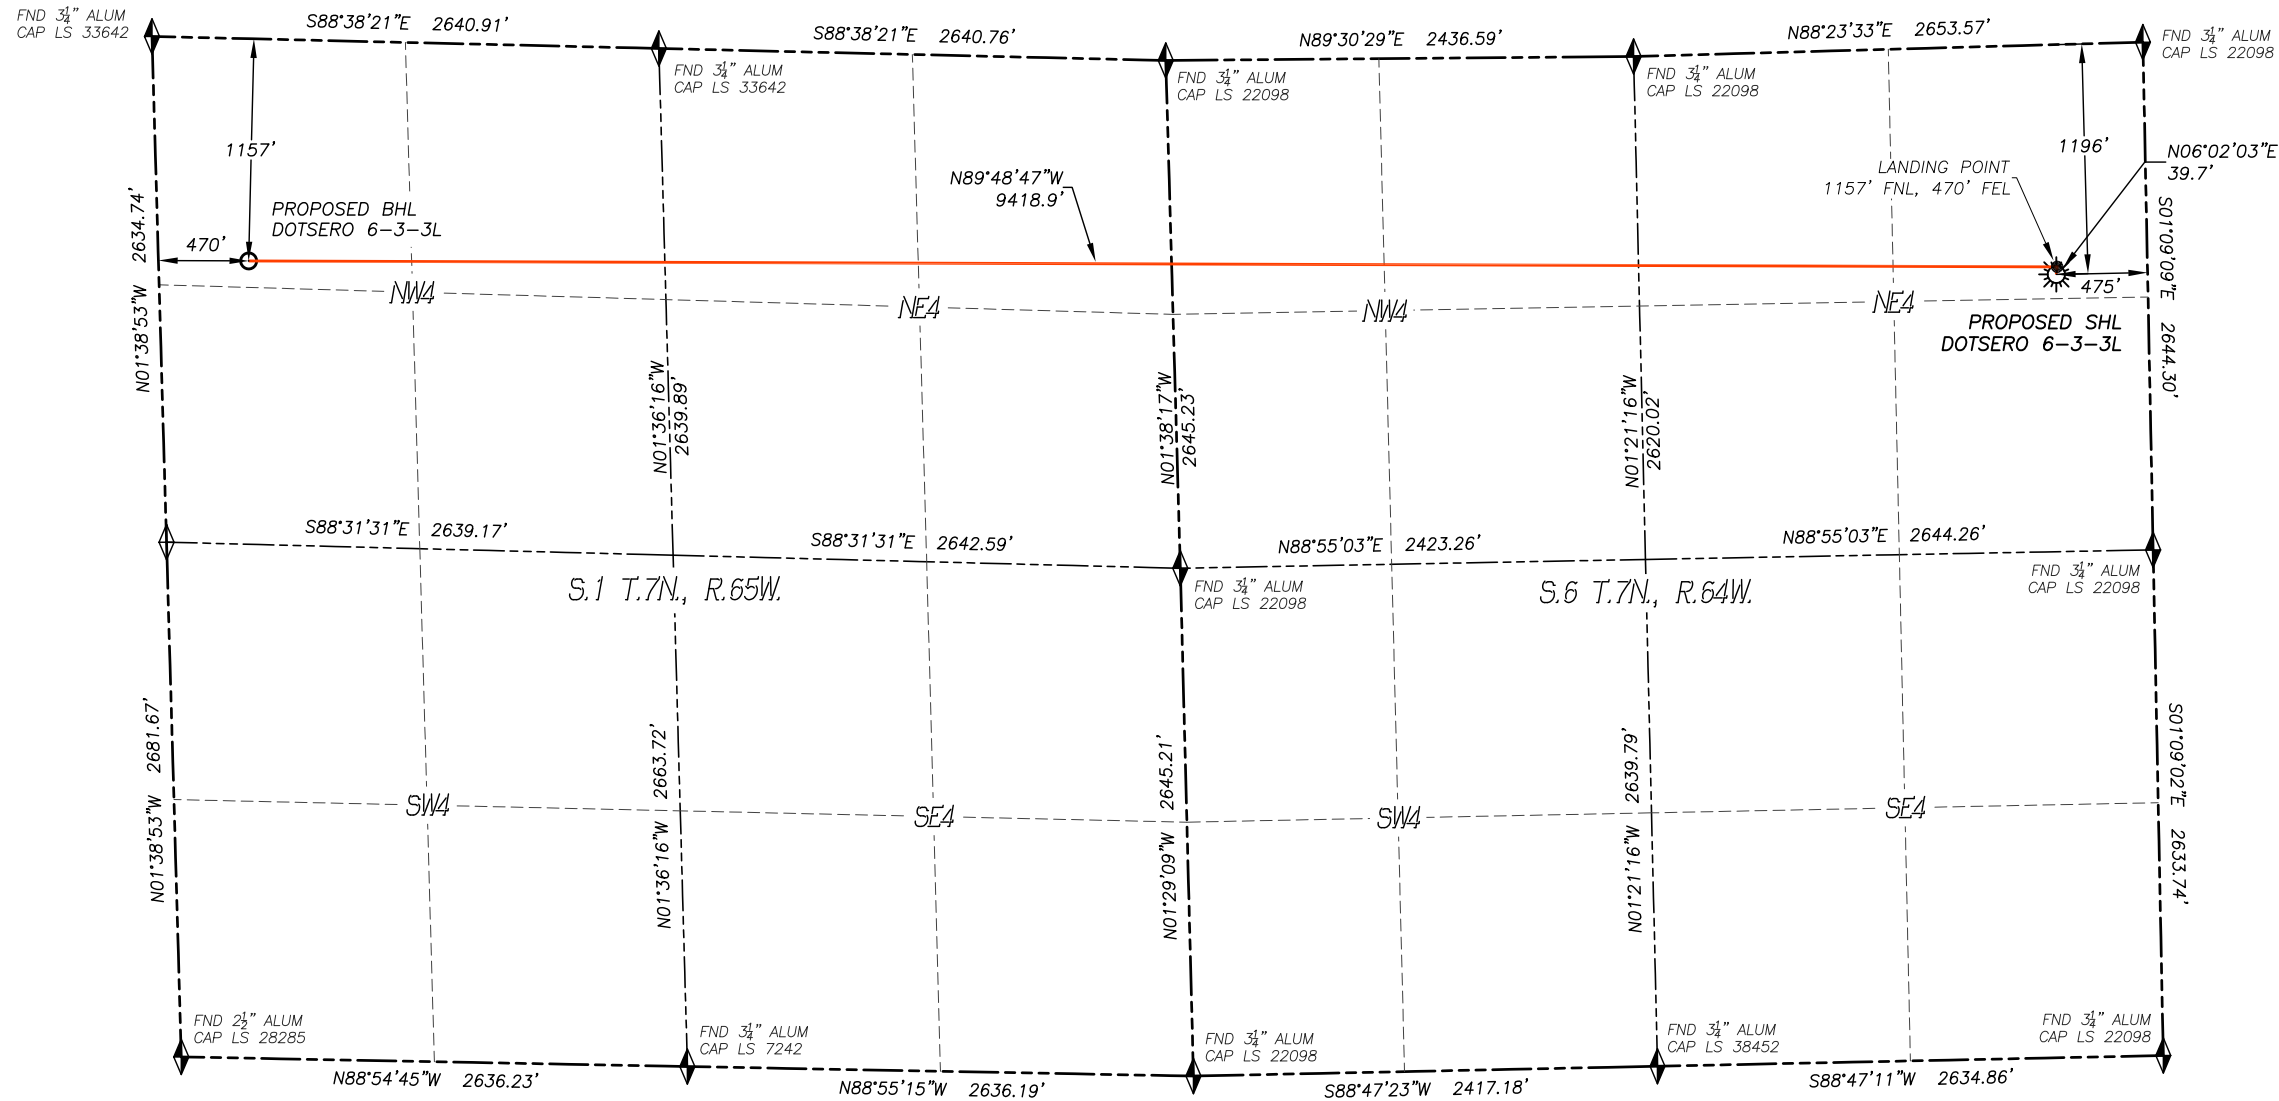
FND $3\frac{1}{4}$" ALUM CAP LS 33642

S88°38'21"E 2640.91'

S88°38'21"E 2640.76'

N89°30'29"E 2436.59'

N88°23'33"E 2653.57'

FND $3\frac{1}{4}$" ALUM CAP LS 22098

FND $3\frac{1}{4}$" ALUM CAP LS 33642

FND $3\frac{1}{4}$" ALUM CAP LS 22098

FND $3\frac{1}{4}$" ALUM CAP LS 22098

1157'

1196'

N06°02'03"E 39.7'

LANDING POINT 1157' FNL, 470' FEL

N89°48'47"W 9418.9'

PROPOSED BHL DOTSERO 6-3-3L

2634.74'

470'

S01°09'09"E

475'

NW4

NE4

NW4

NE4

PROPOSED SHL DOTSERO 6-3-3L

2644.30'

N01°38'53"W

N01°36'16"W 2639.89'

N01°38'17"W 2645.23'

N01°21'16"W 2620.02'

S88°31'31"E 2639.17'

S88°31'31"E 2642.59'

N88°55'03"E 2423.26'

N88°55'03"E 2644.26'

FND $3\frac{1}{4}$" ALUM CAP LS 22098

FND $3\frac{1}{4}$" ALUM CAP LS 22098

S.1 T.7N., R.65W.

S.6 T.7N., R.64W.

2681.67'

2663.72'

2645.21'

2639.79'

S01°09'02"E

SW4

SE4

SW4

SE4

N01°38'53"W

N01°36'16"W

N01°29'09"W

N01°21'16"W

2633.74'

FND $2\frac{1}{2}$" ALUM CAP LS 28285

FND $3\frac{1}{4}$" ALUM CAP LS 7242

FND $3\frac{1}{4}$" ALUM CAP LS 22098

FND $3\frac{1}{4}$" ALUM CAP LS 38452

FND $3\frac{1}{4}$" ALUM CAP LS 22098

N88°54'45"W 2636.23'

N88°55'15"W 2636.19'

S88°47'23"W 2417.18'

S88°47'11"W 2634.86'